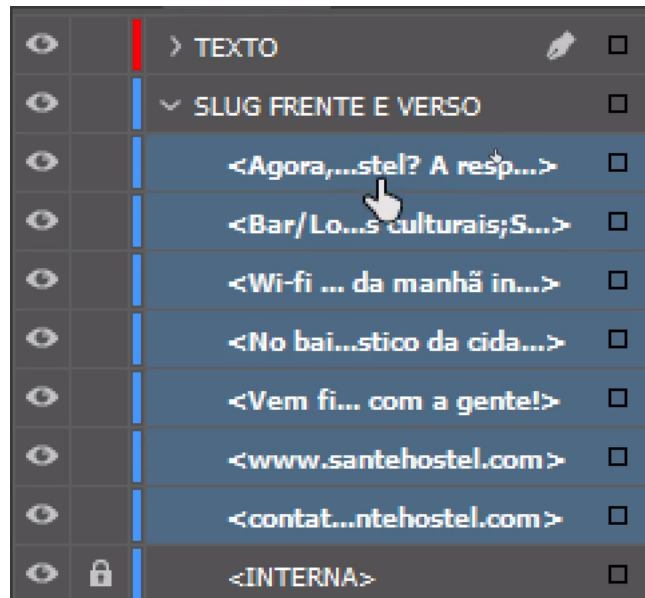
› TEXTO

⌄ SLUG FRENTE E VERSO

<Agora,...stel? A resp...>

<Bar/Lo...s culturais;S...>

<Wi-fi ... da manhã in...>

<No bai...stico da cida...>

<Vem fi... com a gente!>

<www.santehostel.com>

<contat...ntehostel.com>

<INTERNA>